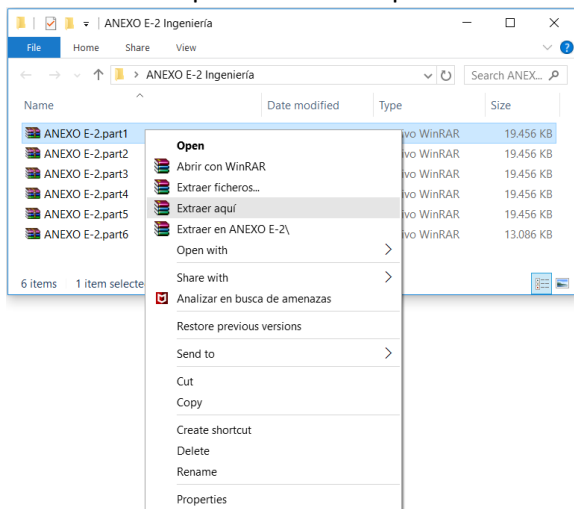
ANEXO E-2 Ingeniería

File Home Share View

> ANEXO E-2 Ingeniería

Search ANEX...

| Name | Date modified | Type | Size |
|---|---|---|---|
| ANEXO E-2.part1 | | ivo WinRAR | 19.456 KB |
| ANEXO E-2.part2 | | ivo WinRAR | 19.456 KB |
| ANEXO E-2.part3 | | ivo WinRAR | 19.456 KB |
| ANEXO E-2.part4 | | ivo WinRAR | 19.456 KB |
| ANEXO E-2.part5 | | ivo WinRAR | 19.456 KB |
| ANEXO E-2.part6 | | ivo WinRAR | 13.086 KB |

6 items 1 item selecte

Open
Abrir con WinRAR
Extraer ficheros...
Extraer aquí
Extraer en ANEXO E-2\
Open with
Share with
Analizar en busca de amenazas
Restore previous versions
Send to
Cut
Copy
Create shortcut
Delete
Rename
Properties